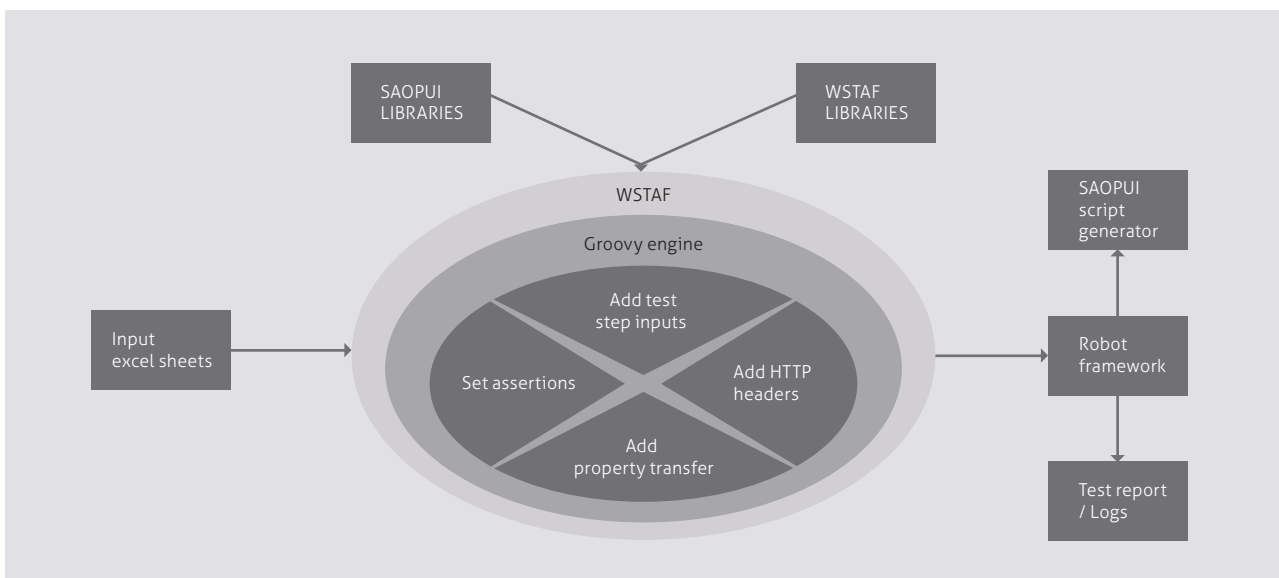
SAOPUI LIBRARIES

WSTAF LIBRARIES

WSTAF

Groovy engine

Input excel sheets

Add test step inputs

Set assertions

Add HTTP headers

Add property transfer

SAOPUI script generator

Robot framework

Test report / Logs